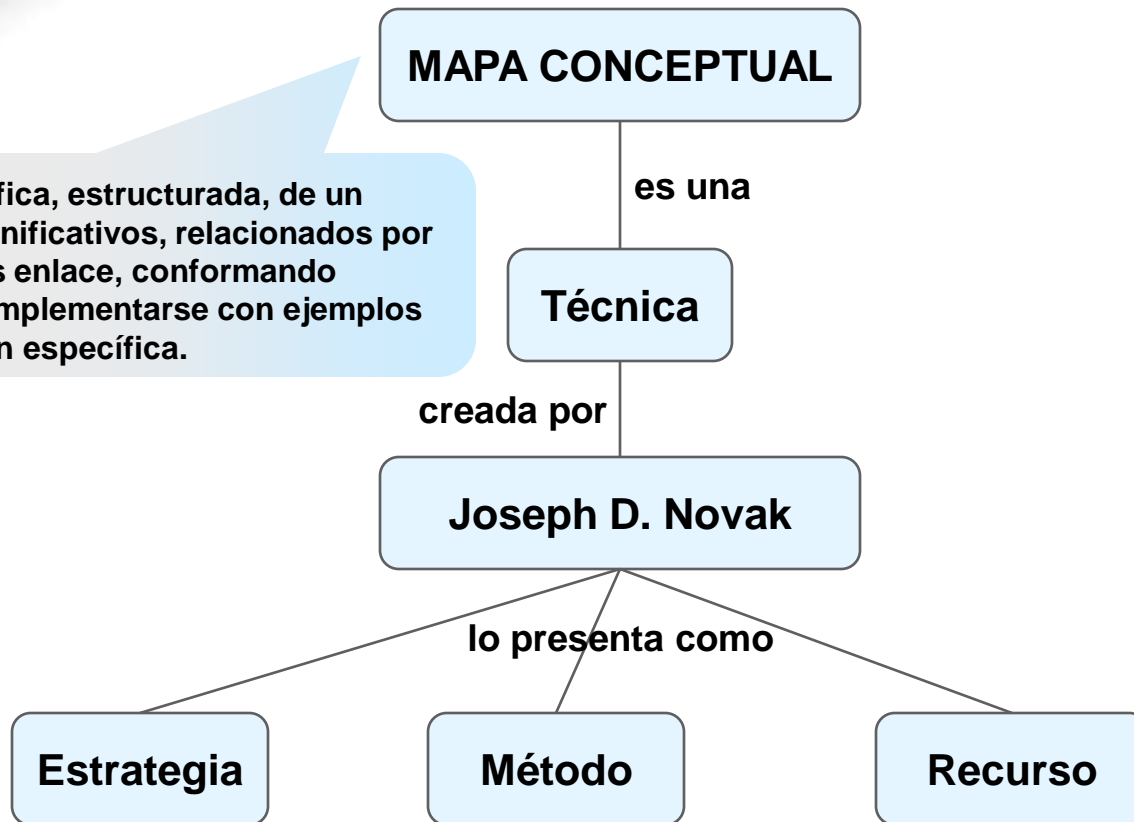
MAPA CONCEPTUAL

fica, estructurada, de un
nificativos, relacionados por
s enlace, conformando
mplementarse con ejemplos
n específica.

es una

Técnica

creada por

Joseph D. Novak

lo presenta como

Estrategia

Método

Recurso